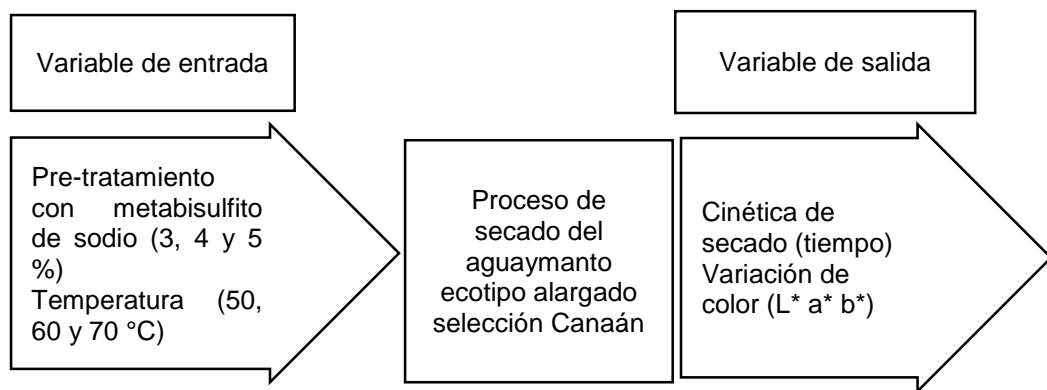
Variable de entrada

Variable de salida

Pre-tratamiento con metabisulfito de sodio (3, 4 y 5 %)
Temperatura (50, 60 y 70 °C)

Proceso de secado del aguaymanto ecotipo alargado selección Canaán

Cinética de secado (tiempo)
Variación de color (L* a* b*)